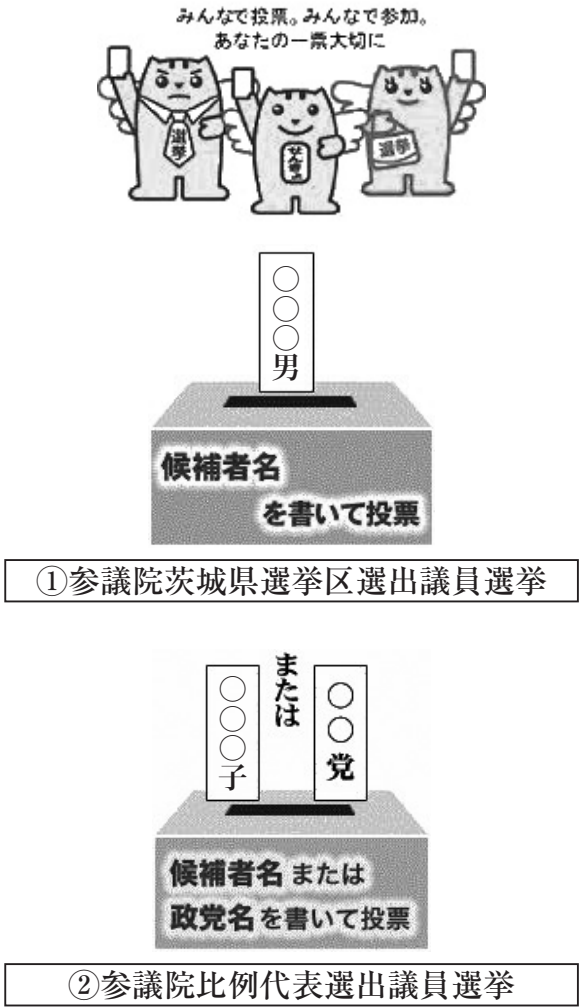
みんなで投票。みんなで参加。
あなたの一票大切に

選挙

選挙

選挙

○
○
○
男

候補者名
を書いて投票

①参議院茨城県選挙区選出議員選挙

または

○
○
○
子

○
○
党

候補者名または
政党名を書いて投票

②参議院比例代表選出議員選挙